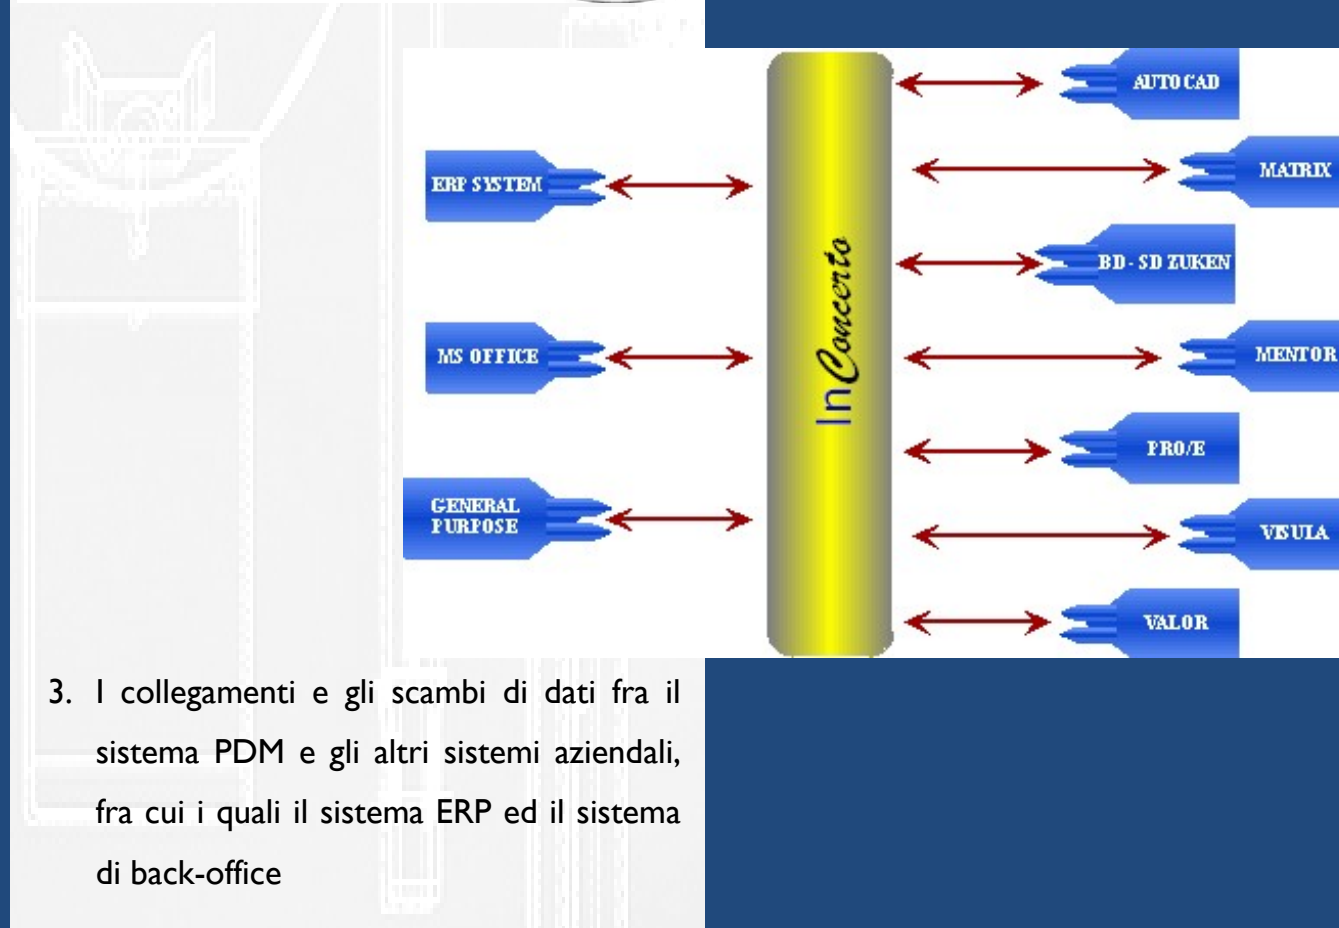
ERP SYSTEM

MS OFFICE

GENERAL PURPOSE

InConcerto

AUTO CAD

MATRIX

BD - SD ZUKEN

MENTOR

PRO/E

VISULA

VALOR

3. I collegamenti e gli scambi di dati fra il sistema PDM e gli altri sistemi aziendali, fra cui i quali il sistema ERP ed il sistema di back-office